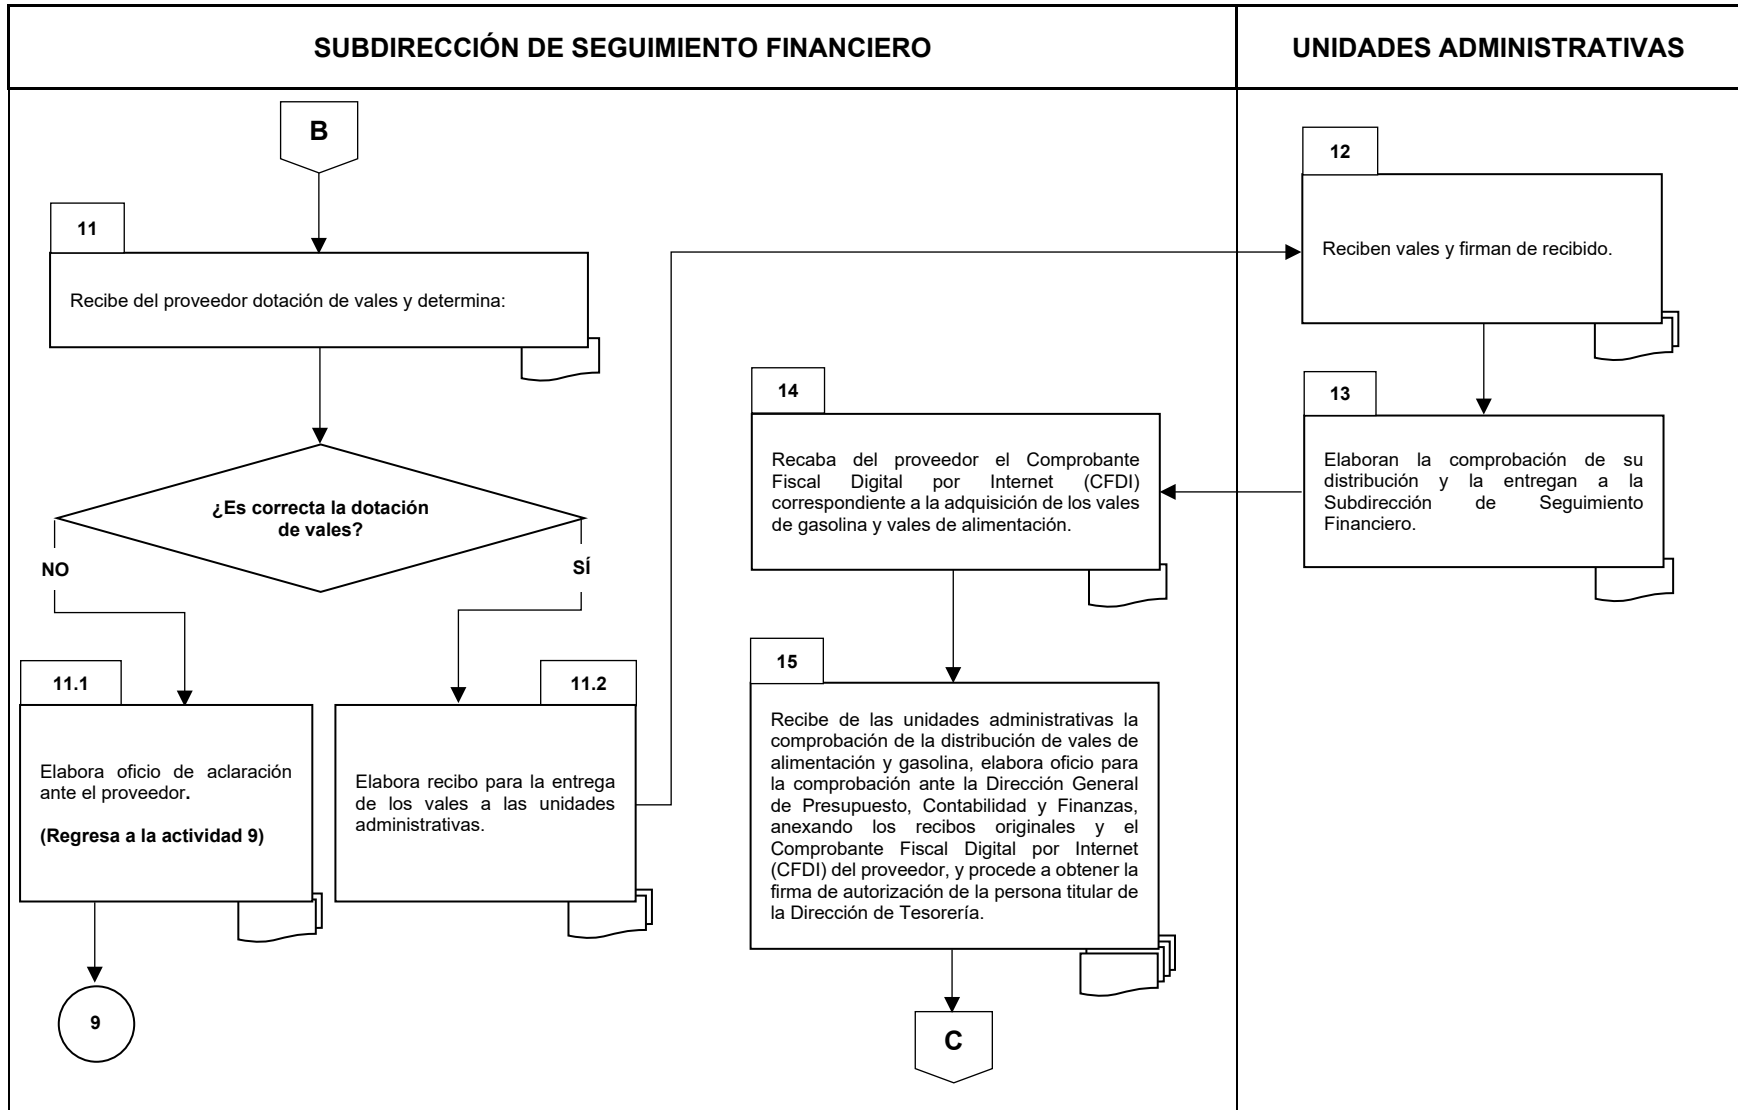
SUBDIRECCIÓN DE SEGUIMIENTO FINANCIERO

UNIDADES ADMINISTRATIVAS

B

11

Recibe del proveedor dotación de vales y determina:

¿Es correcta la dotación de vales?

NO

SÍ

11.1

Elabora oficio de aclaración ante el proveedor.

(Regresa a la actividad 9)

9

11.2

Elabora recibo para la entrega de los vales a las unidades administrativas.

12

Reciben vales y firman de recibido.

13

Elaboran la comprobación de su distribución y la entregan a la Subdirección de Seguimiento Financiero.

14

Recaba del proveedor el Comprobante Fiscal Digital por Internet (CFDI) correspondiente a la adquisición de los vales de gasolina y vales de alimentación.

15

Recibe de las unidades administrativas la comprobación de la distribución de vales de alimentación y gasolina, elabora oficio para la comprobación ante la Dirección General de Presupuesto, Contabilidad y Finanzas, anexando los recibos originales y el Comprobante Fiscal Digital por Internet (CFDI) del proveedor, y procede a obtener la firma de autorización de la persona titular de la Dirección de Tesorería.

C